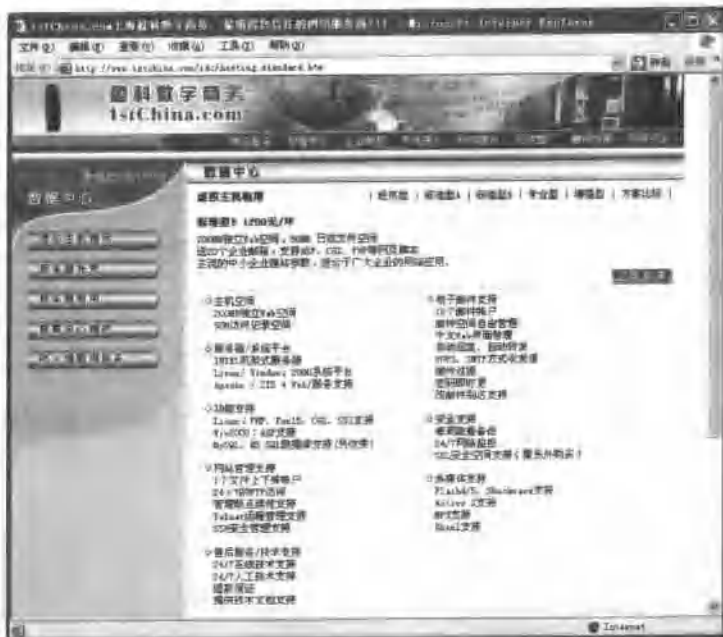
1stChina.com 上海昱科数字商务 - Microsoft Internet Explorer

文件(F) 编辑(E) 查看(V) 收藏(A) 工具(T) 帮助(H)

地址(D) http://www.1stchina.com/isp/hosting_standard.htm

转到

昱科数字商务
1stChina.com

数据中心

数据中心

虚拟主机租用

| 经济型 | 标准型 | 标准型 | 专业型 | 增强型 | 方案比较 |

标准型：1200元/年

200MB独立Web空间，50MB 日志文件空间
适合个企业邮局，支持ASP，CGI，PHP等网页脚本
主要为中小企业提供服务，适合于广大企业的网站应用。

○主机空间
200MB独立Web空间
50MB日志记录空间

○服务器/系统平台
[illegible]
Linux/ Windows 2000系统平台
Apache / IIS 4 Web服务支持

○功能支持
Linux: PHP, Perl5, CGI, SSI支持
Win2000: ASP支持
MySQL, MS SQL数据库支持 (另收费)

○网站管理支持
FTP文件上下传帐户
24小时FTP访问
管理帐户自主支持
Telnet远程管理支持
SSH安全管理支持

○售后服务/技术支持
24/7系统技术支持
24/7人工技术支持
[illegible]
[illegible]

○电子邮件支持
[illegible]
邮件空间自由管理
WEB界面管理
自动回复、自动转发
POP3、SMTP方式收发邮件
邮件过滤
密码修改
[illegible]

○安全支持
每周数据备份
24/7网络监控
SSL安全空间支持(需另外购买)

○多媒体支持
Flash和Shockwave支持
Active X支持
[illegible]
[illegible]

Internet